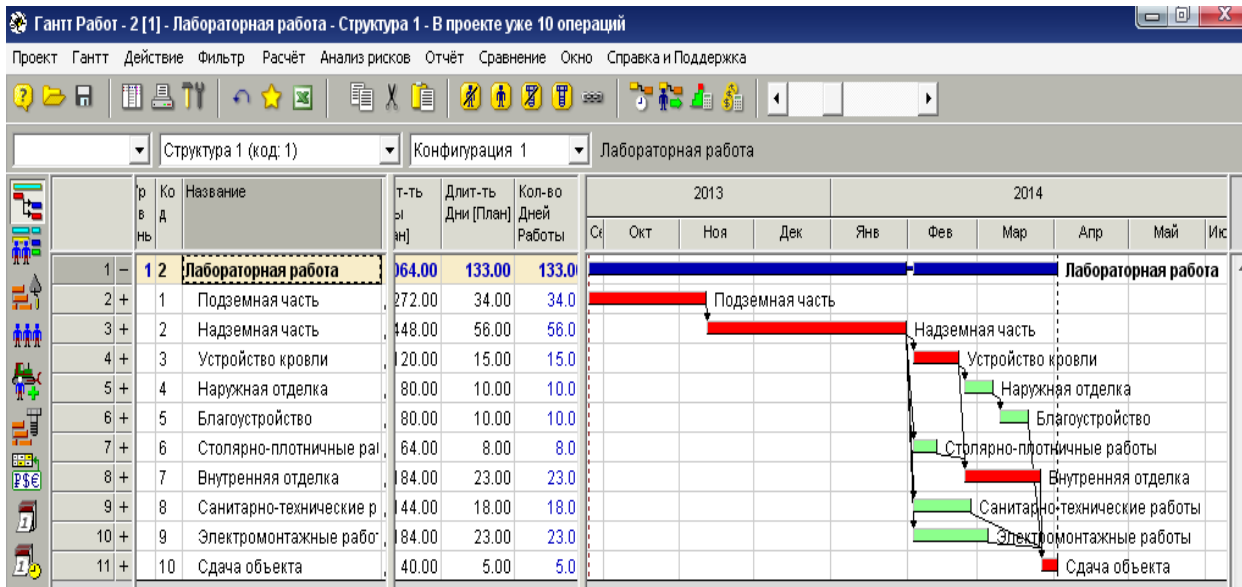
Гантт Работ - 2 [1] - Лабораторная работа - Структура 1 - В проекте уже 10 операций

Проект Гантт Действие Фильтр Расчёт Анализ рисков Отчёт Сравнение Окно Справка и Поддержка

Структура 1 (код: 1) Конфигурация 1 Лабораторная работа

| | Ур вн | Ко д | Название | т-ть ы ан] | Длит-ть Дни [План] | Кол-во Дней Работы |
|---|---|---|---|---|---|---|
| 1 – | 1 | 2 | Лабораторная работа | 064.00 | 133.00 | 133.0 |
| 2 + | | 1 | Подземная часть | 272.00 | 34.00 | 34.0 |
| 3 + | | 2 | Надземная часть | 448.00 | 56.00 | 56.0 |
| 4 + | | 3 | Устройство кровли | 120.00 | 15.00 | 15.0 |
| 5 + | | 4 | Наружная отделка | 80.00 | 10.00 | 10.0 |
| 6 + | | 5 | Благоустройство | 80.00 | 10.00 | 10.0 |
| 7 + | | 6 | Столярно-плотничные ра | 64.00 | 8.00 | 8.0 |
| 8 + | | 7 | Внутренняя отделка | 184.00 | 23.00 | 23.0 |
| 9 + | | 8 | Санитарно-технические р | 144.00 | 18.00 | 18.0 |
| 10 + | | 9 | Электромонтажные работ | 184.00 | 23.00 | 23.0 |
| 11 + | | 10 | Сдача объекта | 40.00 | 5.00 | 5.0 |

2013 2014
Се Окт Ноя Дек Янв Фев Мар Апр Май Ию

Лабораторная работа
Подземная часть
Надземная часть
Устройство кровли
Наружная отделка
Благоустройство
Столярно-плотничные работы
Внутренняя отделка
Санитарно-технические работы
Электромонтажные работы
Сдача объекта